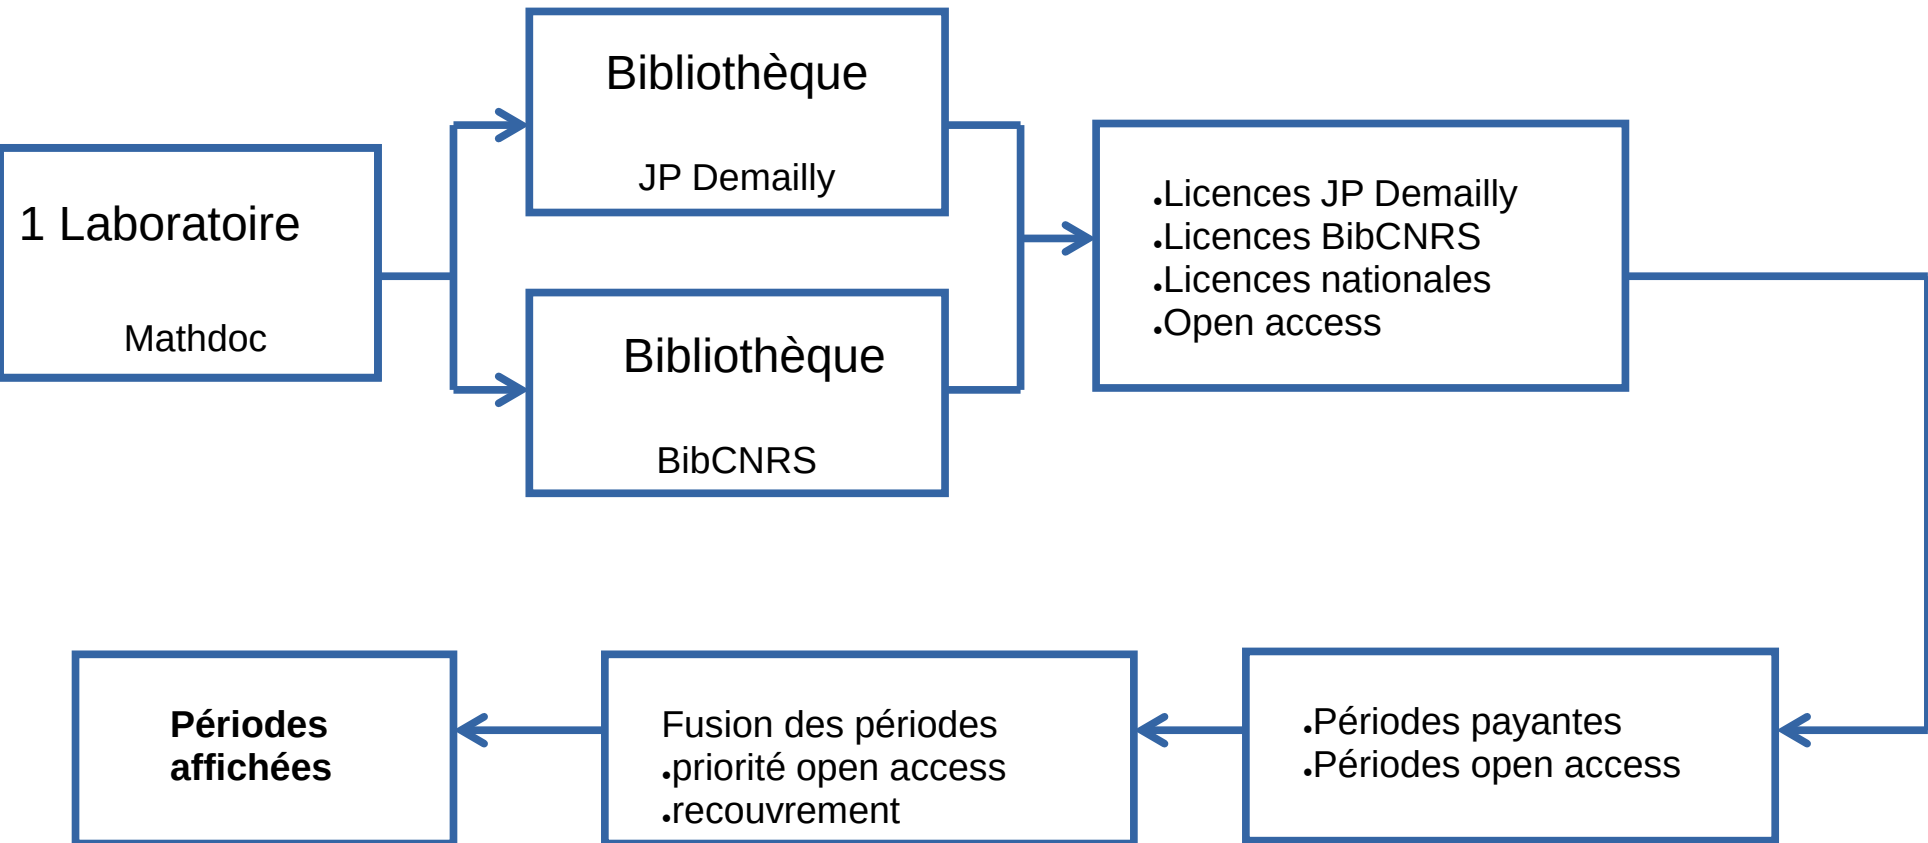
1 Laboratoire

Mathdoc

Bibliothèque

JP Demailly

Bibliothèque

BibCNRS

•Licences JP Demailly
•Licences BibCNRS
•Licences nationales
•Open access

•Périodes payantes
•Périodes open access

Fusion des périodes
•priorité open access
•recouvrement

**Périodes affichées**